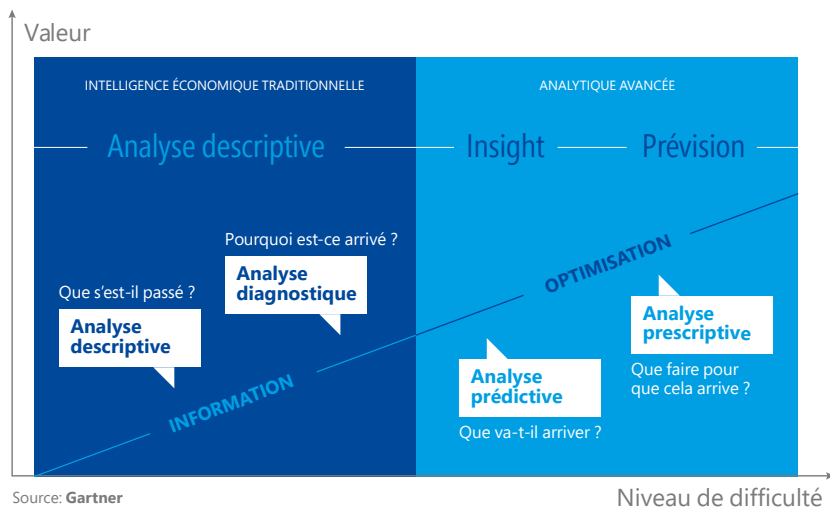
Valeur

INTELLIGENCE ÉCONOMIQUE TRADITIONNELLE

ANALYTIQUE AVANCÉE

Analyse descriptive

Insight

Prévision

Pourquoi est-ce arrivé ?

Analyse diagnostique

Que s'est-il passé ?

Analyse descriptive

OPTIMISATION

Analyse prescriptive

Que faire pour que cela arrive ?

Analyse prédictive

Que va-t-il arriver ?

INFORMATION

Source: Gartner

Niveau de difficulté